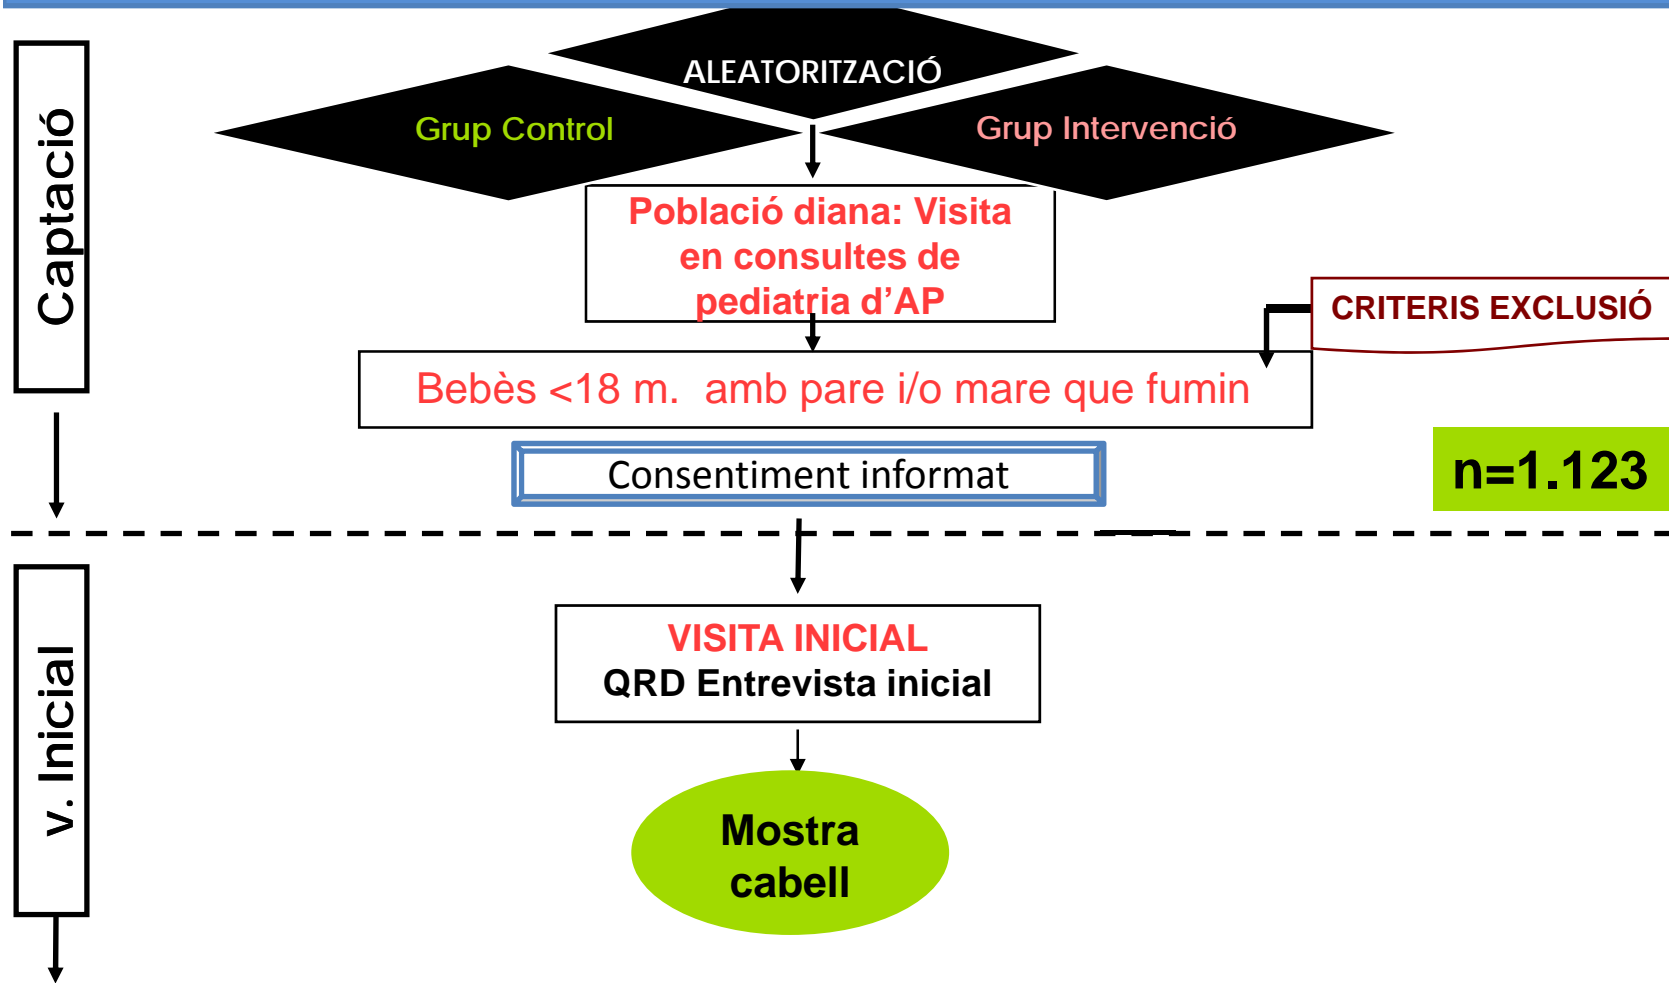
Captació

ALEATORITZACIÓ

Grup Control

Grup Intervenció

Població diana: Visita en consultes de pediatria d'AP

CRITERIS EXCLUSIÓ

Bebès <18 m. amb pare i/o mare que fumin

Consentiment informat

n=1.123

v. Inicial

VISITA INICIAL
QRD Entrevista inicial

Mostra cabell